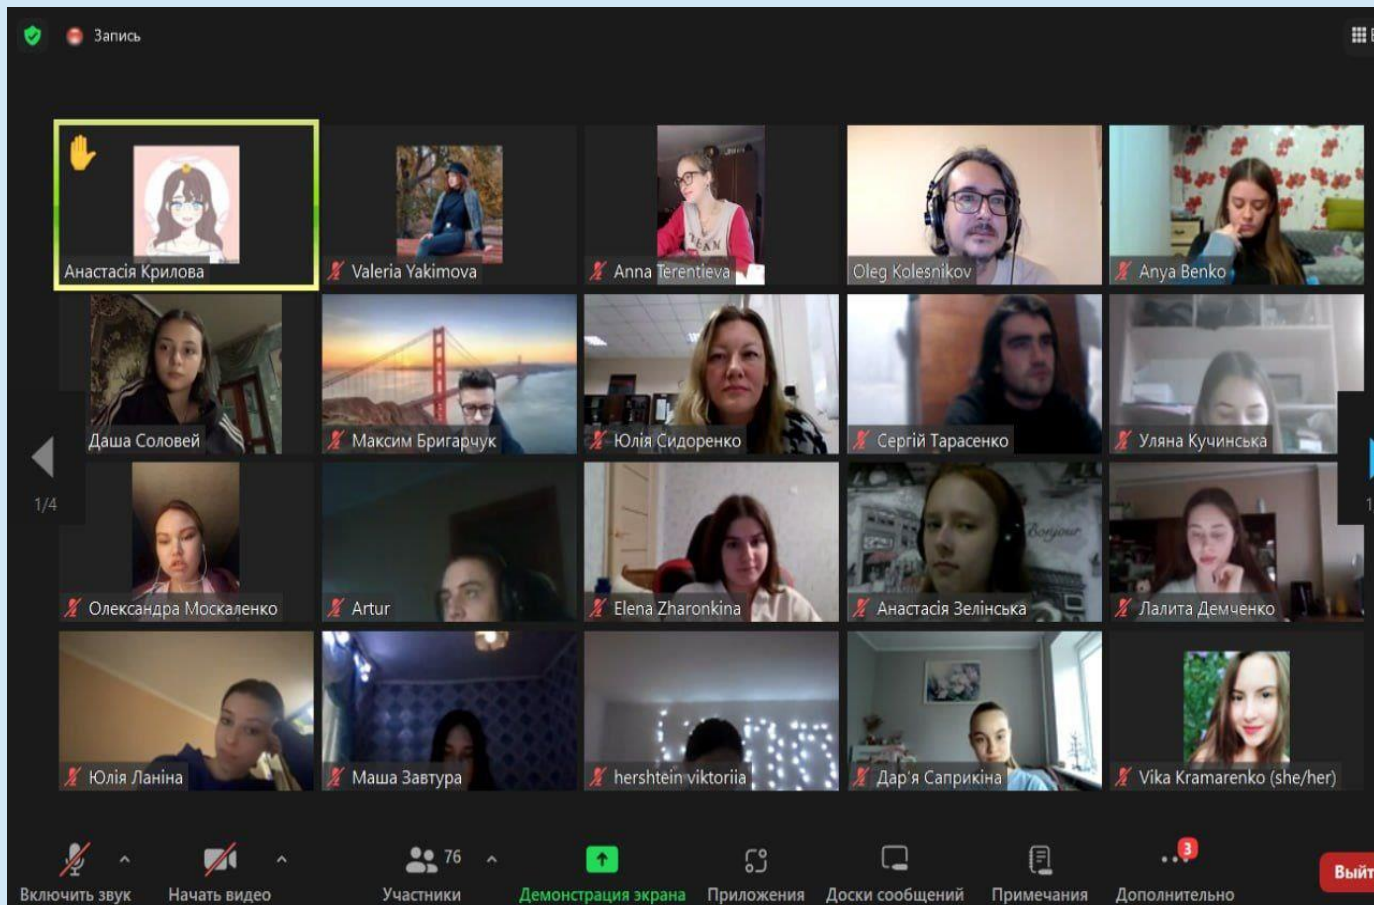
Запись

Анастасія Крилова
Valeria Yakimova
Anna Terentieva
Oleg Kolesnikov
Anya Benko

Даша Соловей
Максим Бригарчук
Юлія Сидоренко
Сергій Тарасенко
Уляна Кучинська

1/4

Олександра Москаленко
Artur
Elena Zharonkina
Анастасія Зелінська
Лалита Демченко

Юлія Ланіна
Маша Завтура
hershtein viktoriia
Дар'я Саприкіна
Vika Kramarenko (she/her)

Включить звук
Начать видео
76
Участники
Демонстрация экрана
Приложения
Доски сообщений
Примечания
3
Дополнительно
Выйт